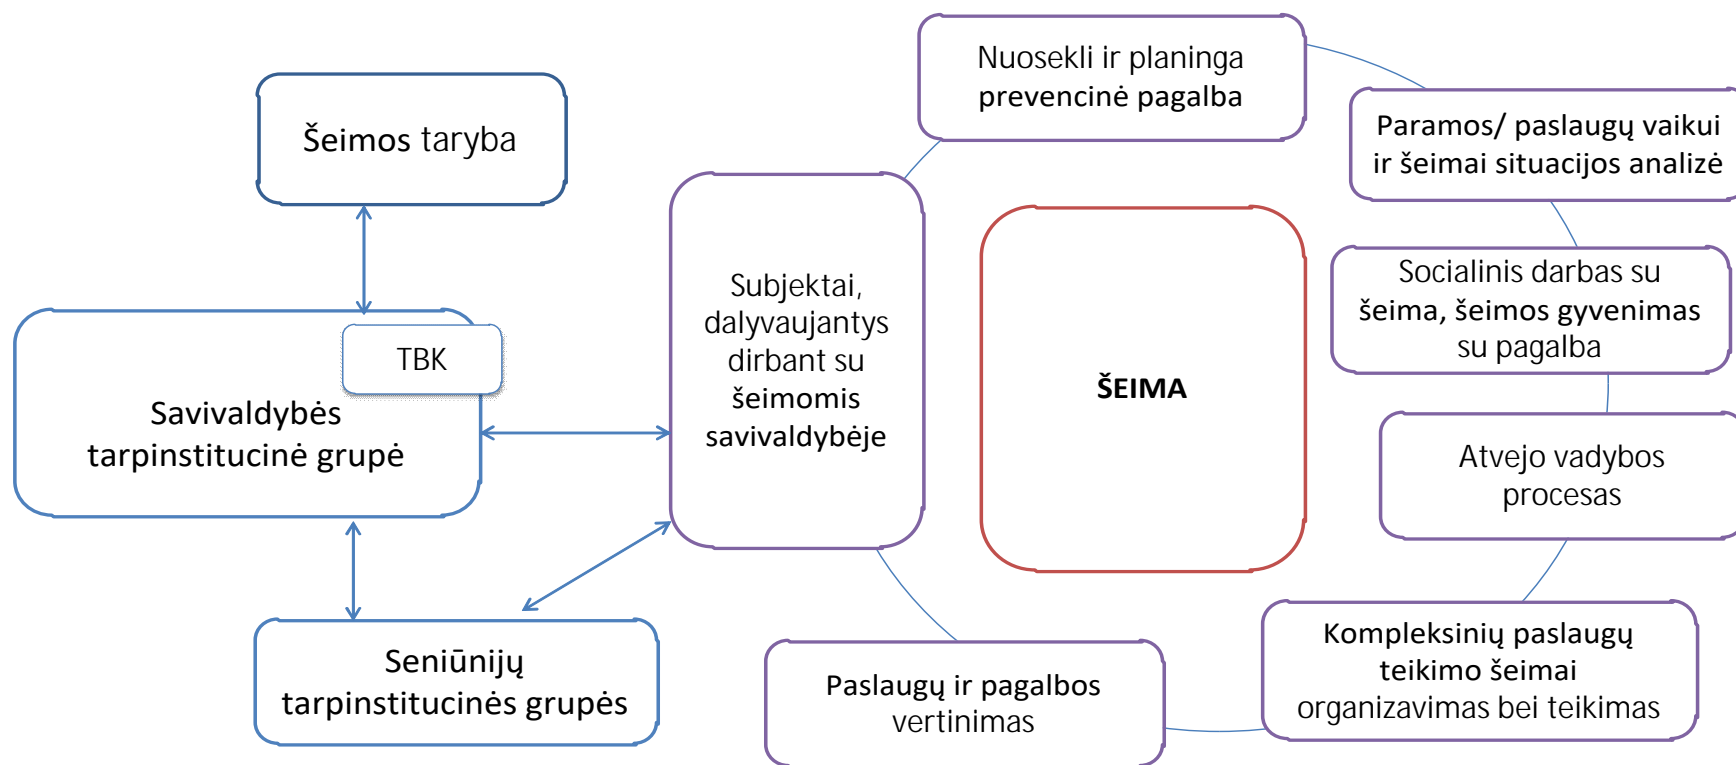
Šeimos taryba

TBK

Savivaldybės tarpinstitucinė grupė

Seniūnijų tarpinstitucinės grupės

Subjektai, dalyvaujantys dirbant su šeimomis savivaldybėje

ŠEIMA

Nuosekli ir planinga prevencinė pagalba

Paramos/ paslaugų vaikui ir šeimai situacijos analizė

Socialinis darbas su šeima, šeimos gyvenimas su pagalba

Atvejo vadybos procesas

Kompleksinių paslaugų teikimo šeimai organizavimas bei teikimas

Paslaugų ir pagalbos vertinimas